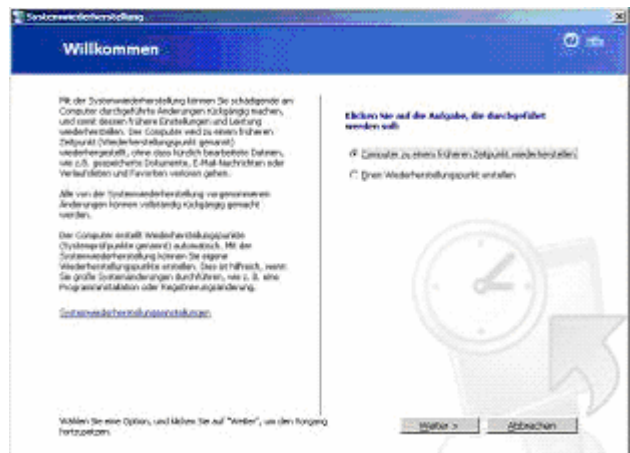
Systemwiederherstellung

Willkommen

Hilfe

Mit der Systemwiederherstellung können Sie schädigende am Computer durchgeführte Änderungen rückgängig machen, und somit dessen frühere Einstellungen und Leistung wiederherstellen. Der Computer wird zu einem früheren Zeitpunkt (Wiederherstellungspunkt genannt) wiederhergestellt, ohne dass kürzlich bearbeitete Dateien, wie z.B. gespeicherte Dokumente, E-Mail-Nachrichten oder Verlaufslisten und Favoriten verloren gehen.

Alle von der Systemwiederherstellung vorgenommenen Änderungen können vollständig rückgängig gemacht werden.

Der Computer erstellt Wiederherstellungspunkte (Systemprüfpunkte genannt) automatisch. Mit der Systemwiederherstellung können Sie eigene Wiederherstellungspunkte erstellen. Dies ist hilfreich, wenn Sie große Systemänderungen durchführen, wie z. B. eine Programminstallation oder Registrierungsänderung.

Systemwiederherstellungseinstellungen

Klicken Sie auf die Aufgabe, die durchgeführt werden soll:

Computer zu einem früheren Zeitpunkt wiederherstellen

Einen Wiederherstellungspunkt erstellen

Wählen Sie eine Option, und klicken Sie auf "Weiter", um den Vorgang fortzusetzen.

Weiter >

Abbrechen